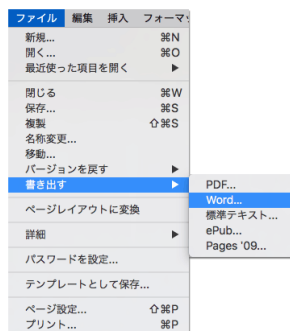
ファイル 編集 挿入 フォーマ

新規... ⌘N
開く... ⌘O
最近使った項目を開く ▶

閉じる ⌘W
保存... ⌘S
複製 ⇧⌘S
名称変更...
移動...
バージョンを戻す ▶
書き出す ▶

ページレイアウトに変換

詳細 ▶

パスワードを設定...

テンプレートとして保存...

ページ設定... ⇧⌘P
プリント... ⌘P

PDF...
Word...
標準テキスト...
ePub...
Pages '09...